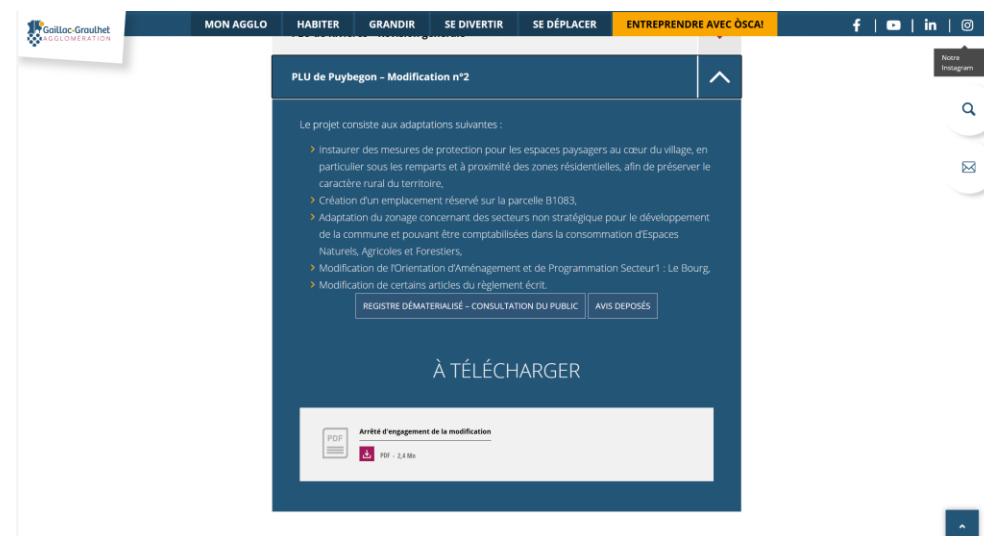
Gaillac-Graulhet AGGLOMERATION

MON AGGLO | HABITER | GRANDIR | SE DIVERTIR | SE DÉPLACER | ENTREPRENDRE AVEC ÒSCA!

Notre Instagram

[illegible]

PLU de Puybegon – Modification n°2

Le projet consiste aux adaptations suivantes :

> Instaurer des mesures de protection pour les espaces paysagers au cœur du village, en particulier sous les remparts et à proximité des zones résidentielles, afin de préserver le caractère rural du territoire,

> Création d'un emplacement réservé sur la parcelle B1083,

> Adaptation du zonage concernant des secteurs non stratégique pour le développement de la commune et pouvant être comptabilisées dans la consommation d'Espaces Naturels, Agricoles et Forestiers,

> Modification de l'Orientation d'Aménagement et de Programmation Secteur1 : Le Bourg,

> Modification de certains articles du règlement écrit.

REGISTRE DÉMATERIALISÉ – CONSULTATION DU PUBLIC | AVIS DEPOSÉS

À TÉLÉCHARGER

PDF

Arrêté d'engagement de la modification

PDF - 2,4 Mo